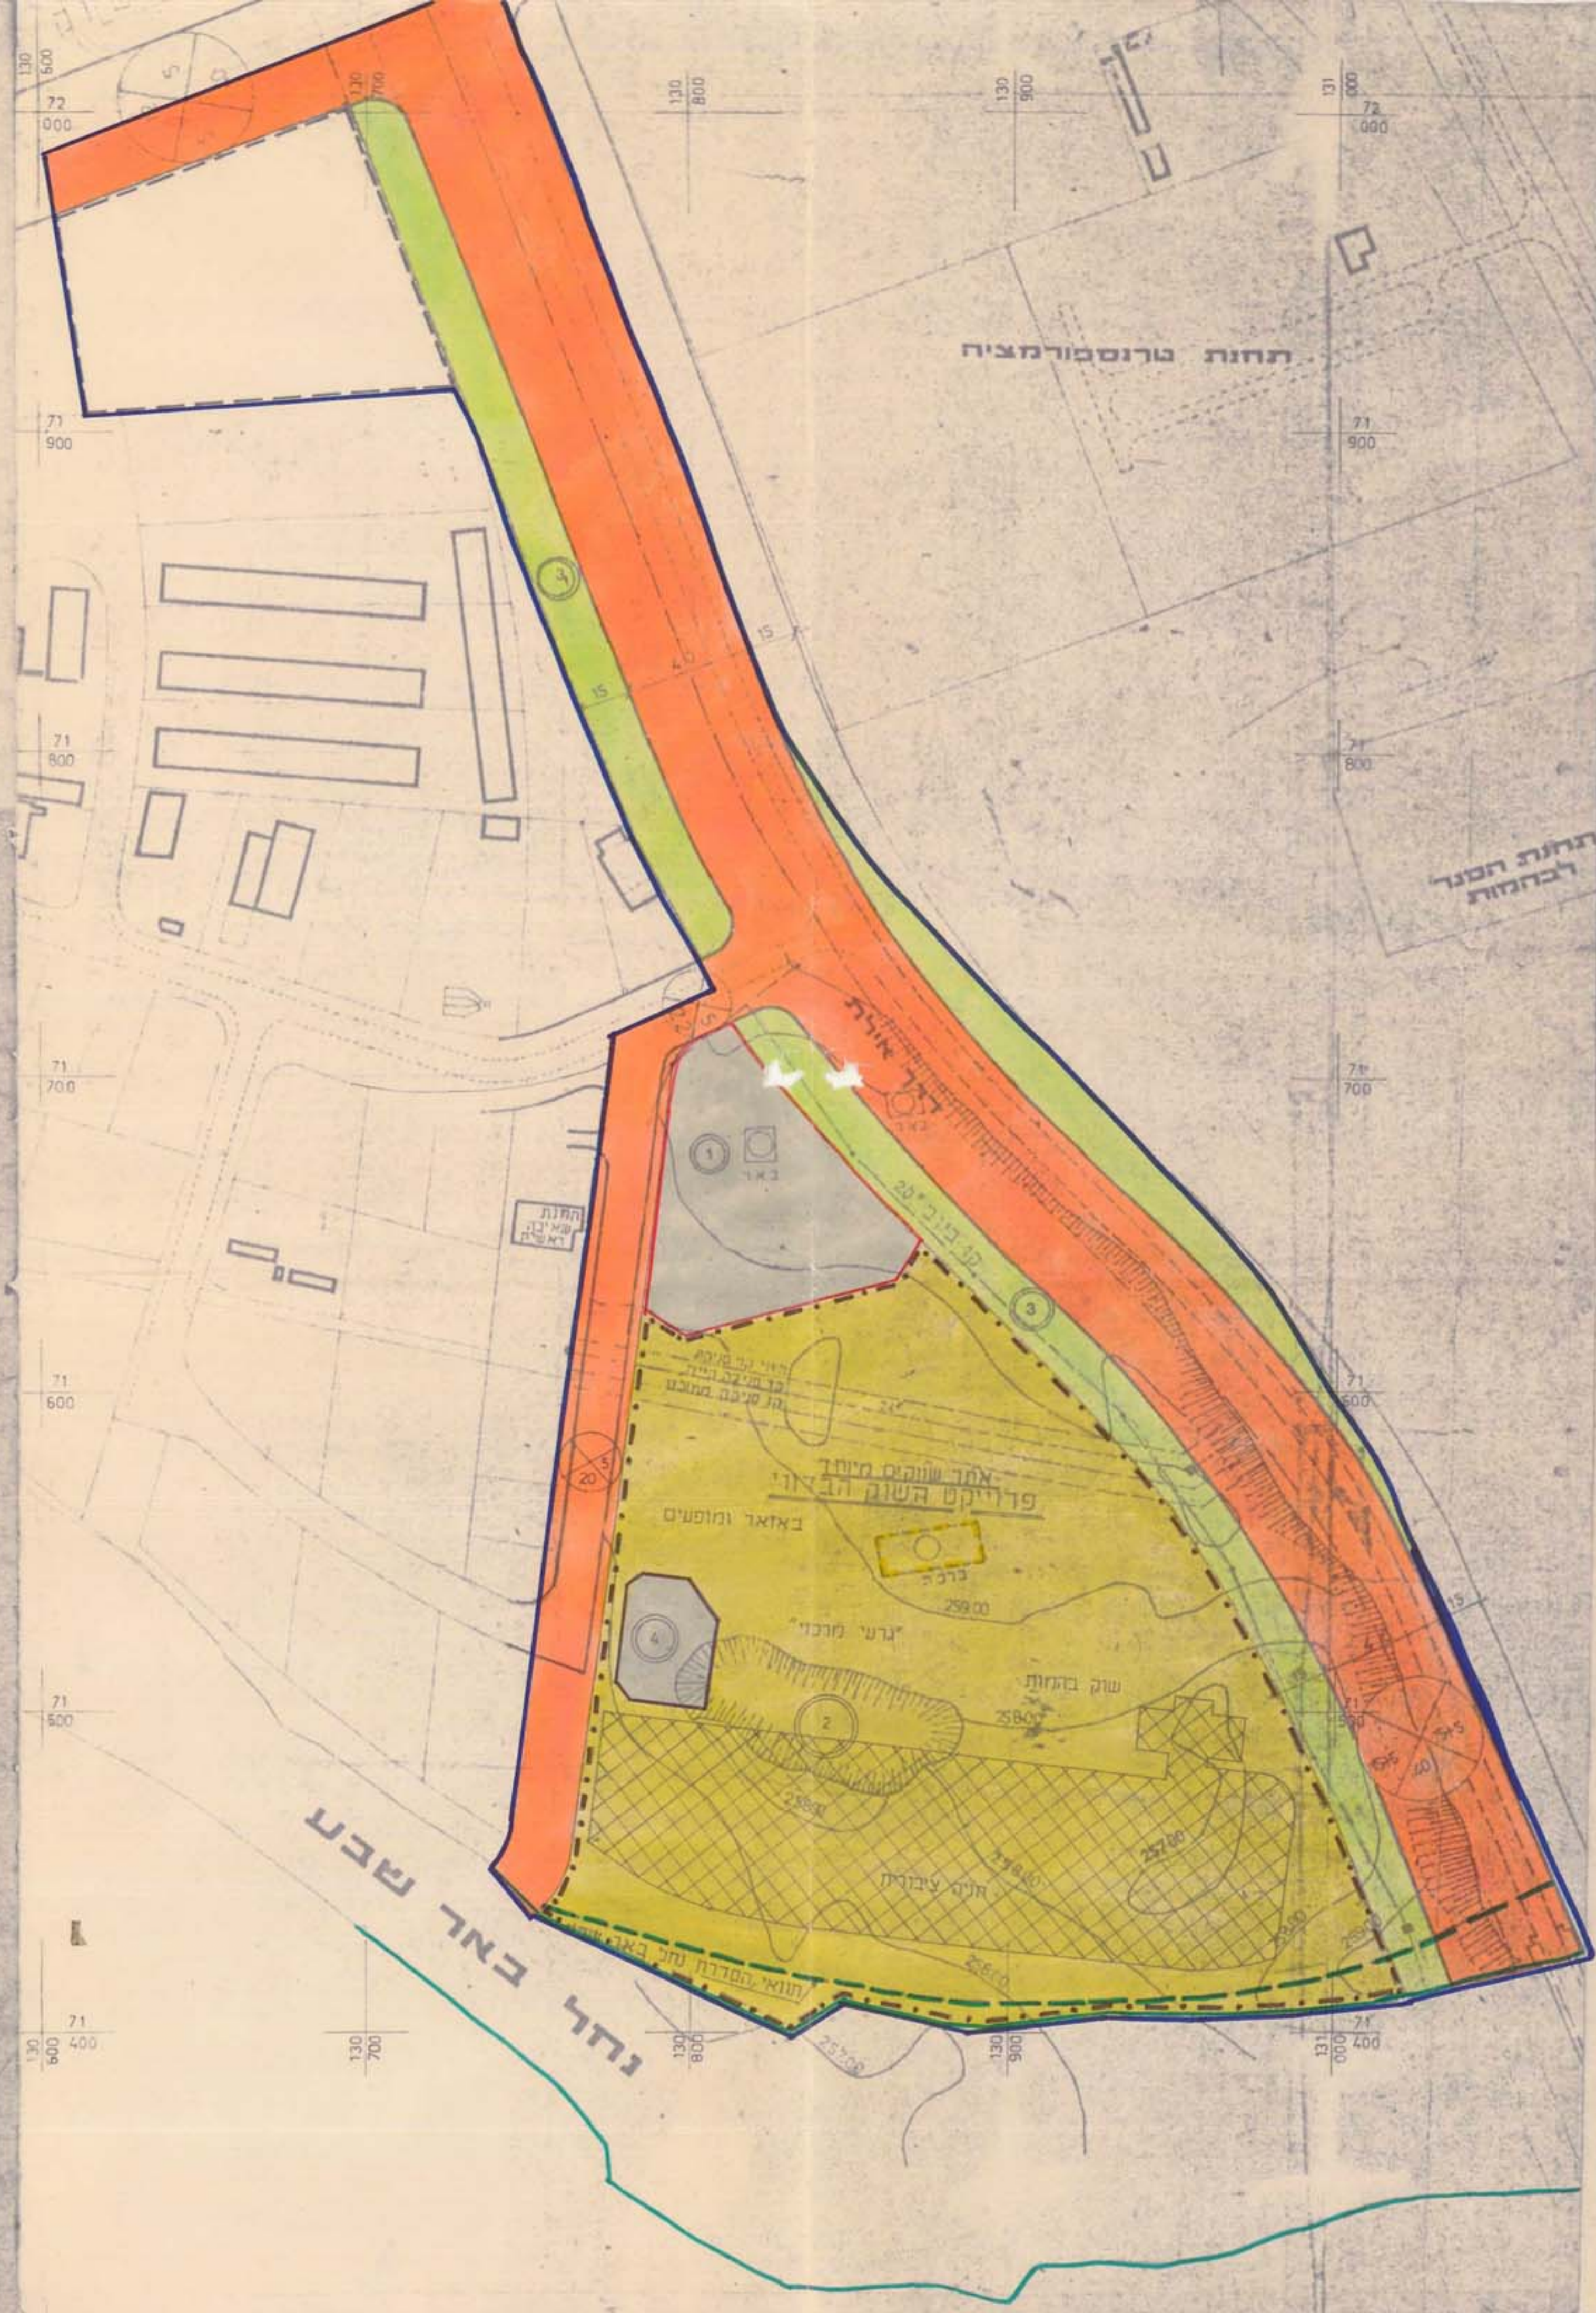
130 600
72 000
130 700
130 800
130 900
131 000
72 000
תחנת טרנספורמציה
71 900
71 900
15
40
15
71 800
71 800
תחנת הסגר לבהמות
דרך אילת
71 700
71 700
באר
קו ביוב "20
תחנת שאיבה ראשית
71 600
71 600
אתר שווקים מיוחד
פרוייקט השוק הבדואי
באזאר ומופעים
בריכה
259.00
"גרעין מרכזי"
שוק בהמות
258.00
71 500
71 500
20
15
40
257.00
חניה ציבורית
נחל באר שבע
תוואי הסדרת נחל באר שבע
71 400
71 400
130 600
130 700
130 800
130 900
131 000
257.00